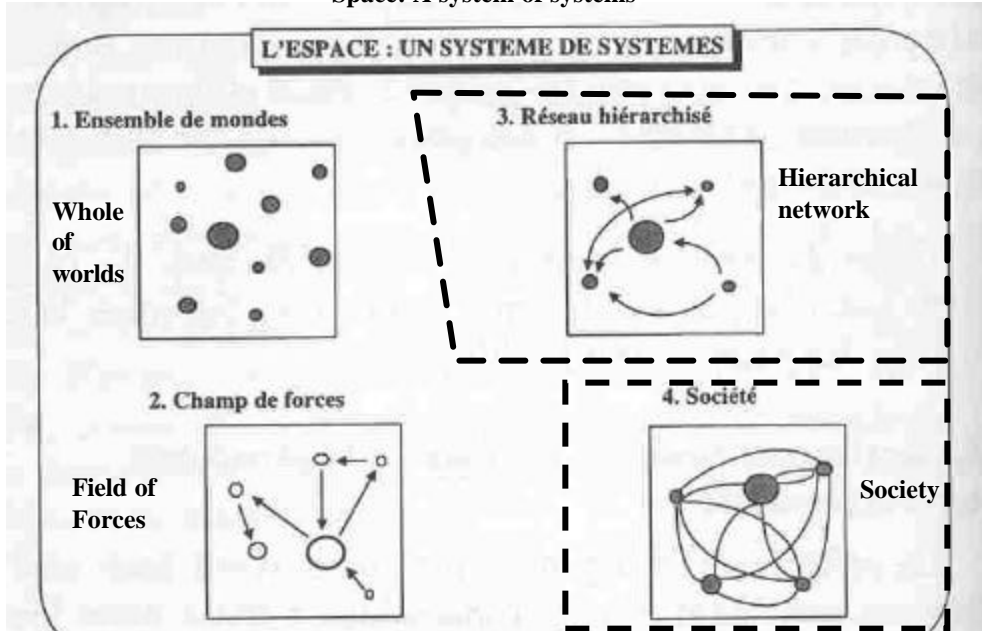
Space: A system of systems

L'ESPACE : UN SYSTEME DE SYSTEMES

1. Ensemble de mondes

Whole of worlds

3. Réseau hiérarchisé

Hierarchical network

2. Champ de forces

Field of Forces

4. Société

Society